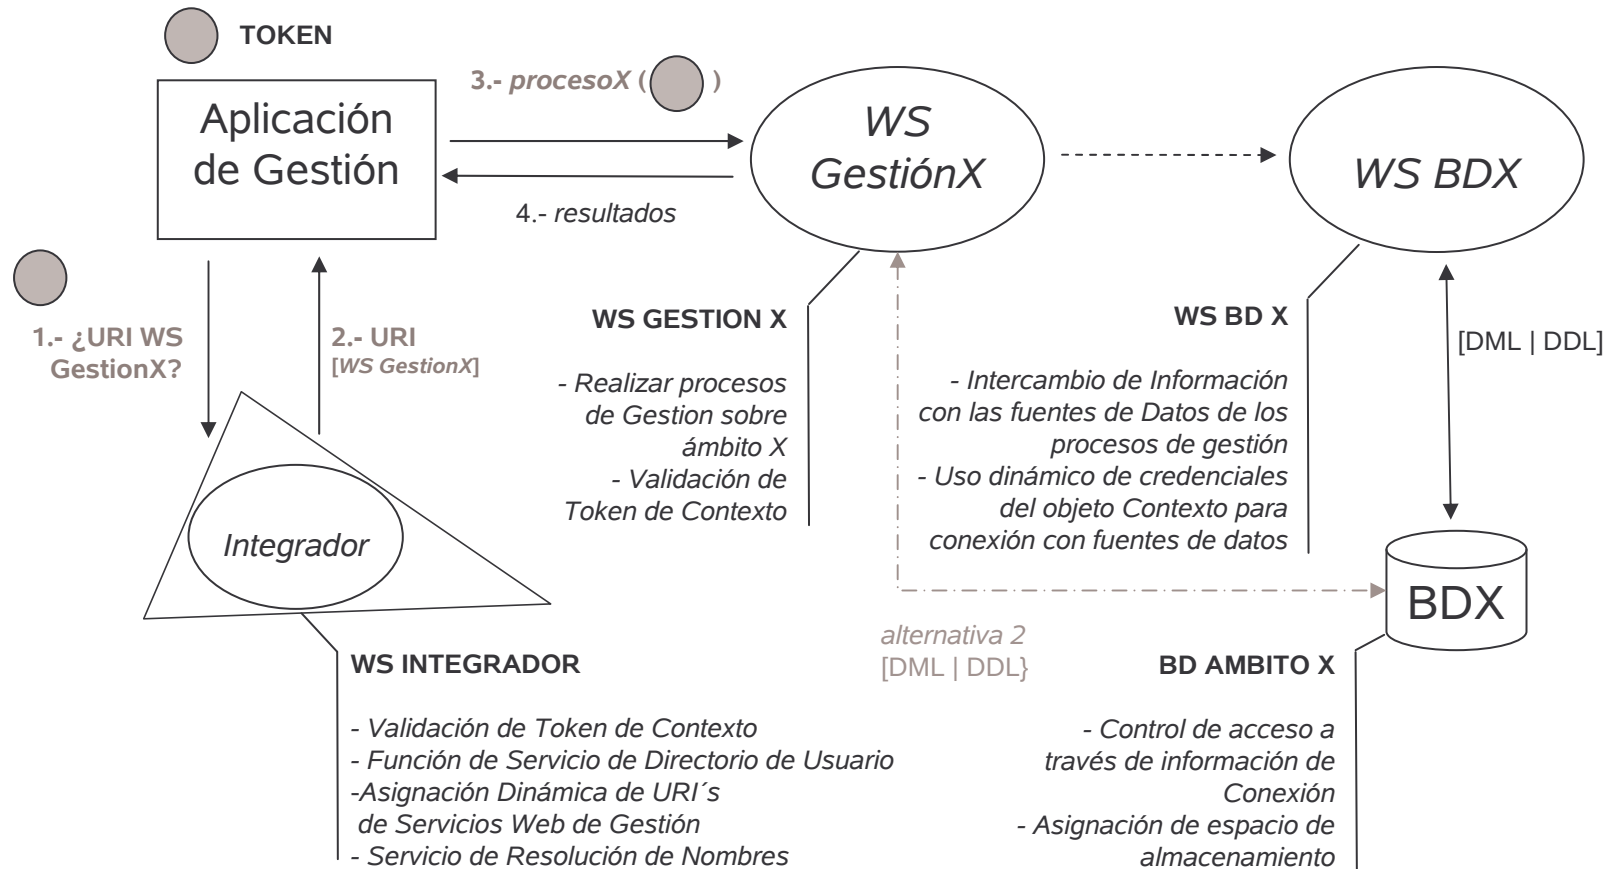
TOKEN

Aplicación de Gestión

3.- procesoX ( )

WS GestiónX

WS BDX

4.- resultados

1.- ¿URI WS GestionX?

2.- URI [WS GestionX]

Integrador

WS GESTION X

- Realizar procesos de Gestion sobre ámbito X
- Validación de Token de Contexto

WS BD X

- Intercambio de Información con las fuentes de Datos de los procesos de gestión
- Uso dinámico de credenciales del objeto Contexto para conexión con fuentes de datos

[DML | DDL]

BDX

alternativa 2
[DML | DDL}

WS INTEGRADOR

- Validación de Token de Contexto
- Función de Servicio de Directorio de Usuario
-Asignación Dinámica de URI´s de Servicios Web de Gestión
- Servicio de Resolución de Nombres

BD AMBITO X

- Control de acceso a través de información de Conexión
- Asignación de espacio de almacenamiento